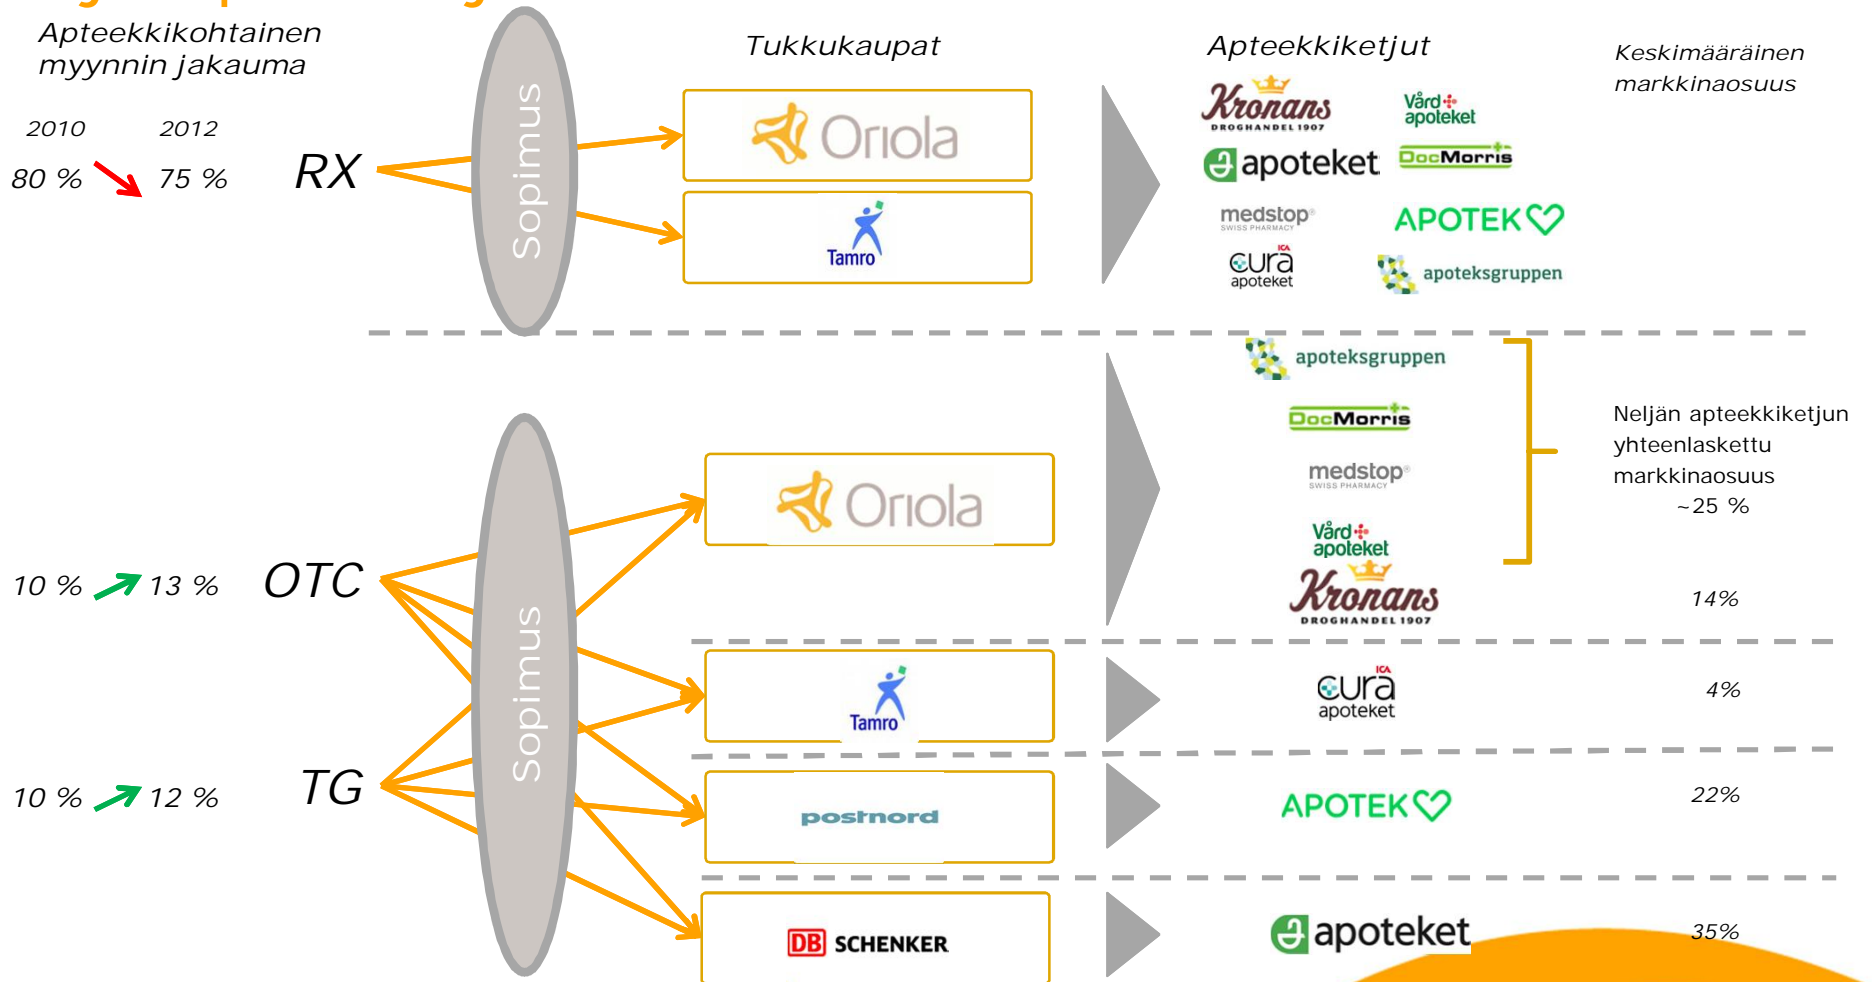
Apteekkikohtainen myynnin jakauma

2010 2012

80 % 75 %

RX

Sopimus

Tukkukaupat

Oriola

Tamro

Apteekkiketjut

Kronans DROGHANDEL 1907

Vård apoteket

apoteket

DocMorris

medstop SWISS PHARMACY

APOTEK

ICA cura apoteket

apoteksgruppen

Keskimääräinen markkinaosuus

10 % 13 %

OTC

10 % 12 %

TG

Sopimus

Oriola

Tamro

postnord

DB SCHENKER

apoteksgruppen

DocMorris

medstop SWISS PHARMACY

Vård apoteket

Kronans DROGHANDEL 1907

Neljän apteekkiketjun yhteenlaskettu markkinaosuus ~25 %

14%

ICA cura apoteket

4%

APOTEK

22%

apoteket

35%